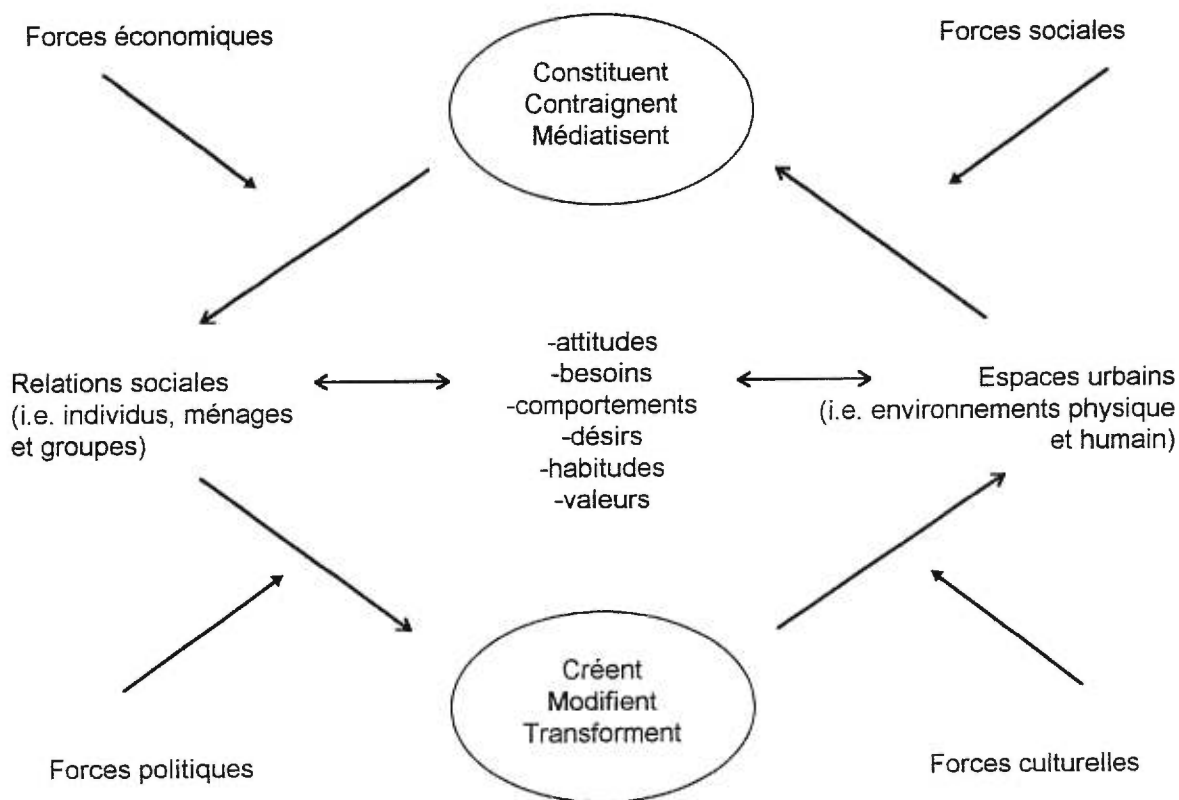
Forces économiques

Constituent
Contraignent
Médiatisent

Forces sociales

Relations sociales (i.e. individus, ménages et groupes)

-attitudes
-besoins
-comportements
-désirs
-habitudes
-valeurs

Espaces urbains (i.e. environnements physique et humain)

Créent
Modifient
Transforment

Forces politiques

Forces culturelles